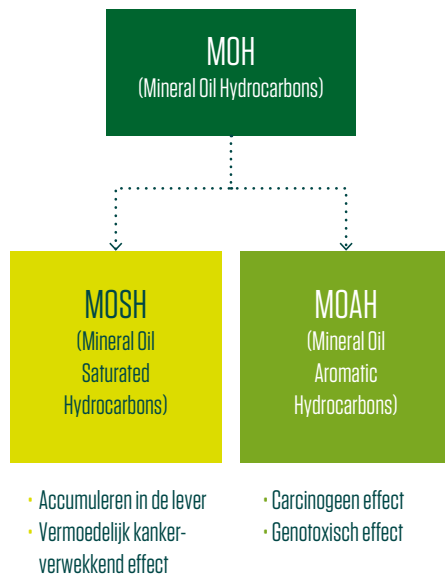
MOH
(Mineral Oil Hydrocarbons)

MOSH
(Mineral Oil Saturated Hydrocarbons)

MOAH
(Mineral Oil Aromatic Hydrocarbons)

• Accumuleren in de lever
• Vermoedelijk kankerverwekkend effect

• Carcinogeen effect
• Genotoxisch effect